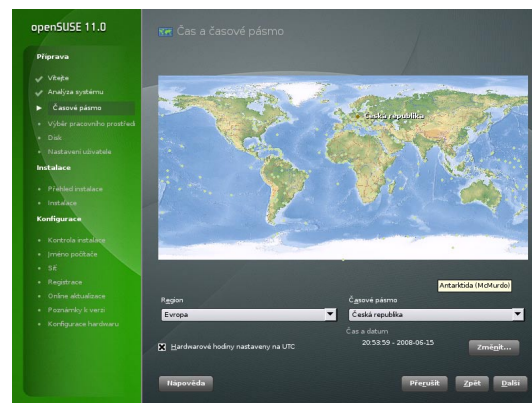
openSUSE 11.0

Příprava
Vítejte
Analýza systému
Časové pásmo
Výběr pracovního prostředí
Disk
Nastavení uživatele

Instalace
Přehled instalace
Instalace

Konfigurace
Kontrola instalace
Jméno počítače
Síť
Registrace
Online aktualizace
Poznámky k verzi
Konfigurace hardwaru

Čas a časové pásmo

Česká republika

Antarktida (McMurdo)

Region
Evropa

Časové pásmo
Česká republika

Čas a datum
20:53:59 - 2008-06-15

Změnit...

Hardwarové hodiny nastaveny na UTC

Nápověda

Přerušit
Zpět
Další